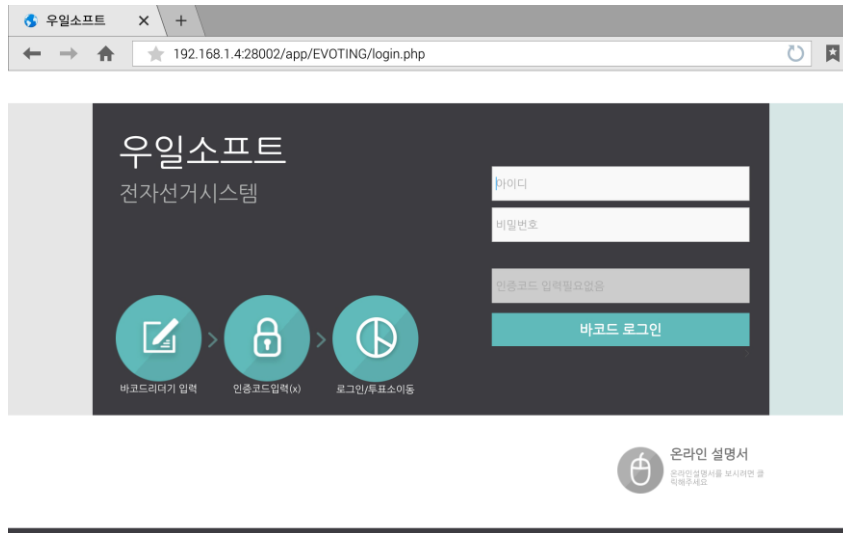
우일소프트 ✕ +

192.168.1.4:28002/app/EVOTING/login.php

우일소프트
전자선거시스템

아이디
비밀번호
인증코드 입력필요없음
바코드 로그인

바코드리더기 입력
인증코드입력(x)
로그인/투표소이동

온라인 설명서
온라인설명서를 보시려면 클릭해주세요